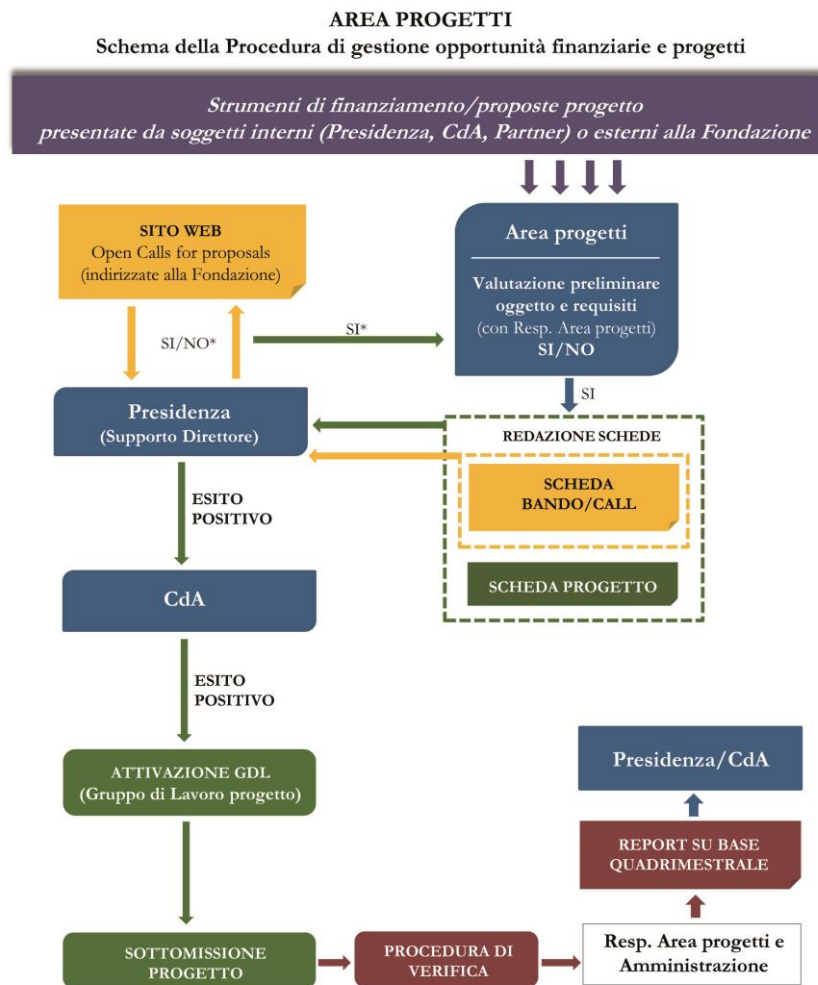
AREA PROGETTI
Schema della Procedura di gestione opportunità finanziarie e progetti

Strumenti di finanziamento/proposte progetto presentate da soggetti interni (Presidenza, CdA, Partner) o esterni alla Fondazione

SITO WEB
Open Calls for proposals (indirizzate alla Fondazione)

Area progetti

Valutazione preliminare oggetto e requisiti
(con Resp. Area progetti)
SI/NO

SI/NO*

SI*

SI

Presidenza
(Supporto Direttore)

REDAZIONE SCHEDE

SCHEDA BANDO/CALL

SCHEDA PROGETTO

ESITO POSITIVO

CdA

ESITO POSITIVO

ATTIVAZIONE GDL
(Gruppo di Lavoro progetto)

Presidenza/CdA

REPORT SU BASE QUADRIMESTRALE

SOTTOMISSIONE PROGETTO

PROCEDURA DI VERIFICA

Resp. Area progetti e Amministrazione